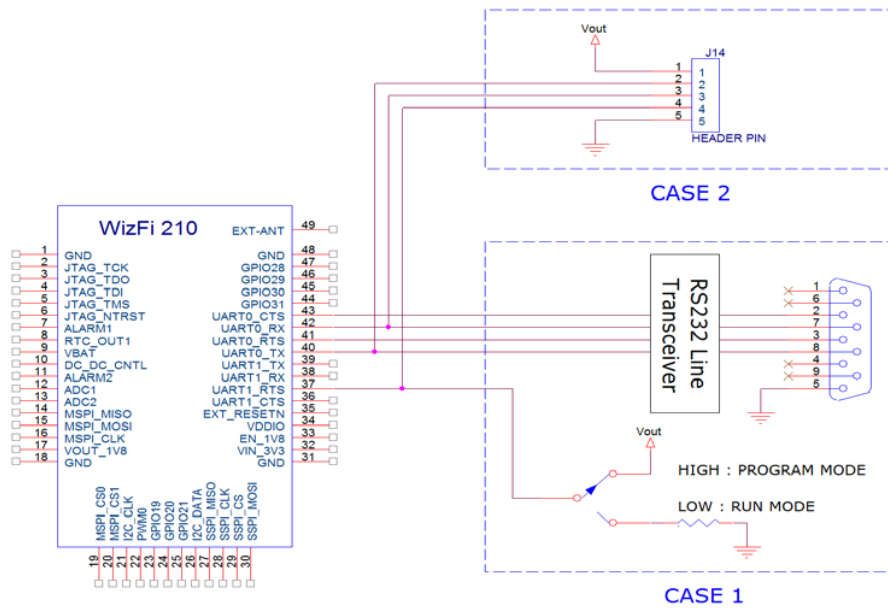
Vout

J14

1 2 3 4 5

1 2 3 4 5

HEADER PIN

CASE 2

WizFi 210

EXT-ANT 49

1 GND
2 JTAG_TCK
3 JTAG_TDO
4 JTAG_TDI
5 JTAG_TMS
6 JTAG_NTRST
7 ALARM1
8 RTC_OUT1
9 VBAT
10 DC_DC_CNTL
11 ALARM2
12 ADC1
13 ADC2
14 MSPI_MISO
15 MSPI_MOSI
16 MSPI_CLK
17 VOUT_1V8
18 GND

GND 48
GPIO28 47
GPIO29 46
GPIO30 45
GPIO31 44
UART0_CTS 43
UART0_RX 42
UART0_RTS 41
UART0_TX 40
UART1_TX 39
UART1_RX 38
UART1_RTS 37
UART1_CTS 36
EXT_RESETN 35
VDDIO 34
EN_1V8 33
VIN_3V3 32
GND 31

MSPI_CS0 19
MSPI_CS1 20
I2C_CLK 21
PWM0 22
GPIO19 23
GPIO20 24
GPIO21 25
I2C_DATA 26
SSPI_MISO 27
SSPI_CLK 28
SSPI_CS 29
SSPI_MOSI 30

RS232 Line Transceiver

1 6 2 7 3 8 4 9 5

Vout

HIGH : PROGRAM MODE

LOW : RUN MODE

CASE 1